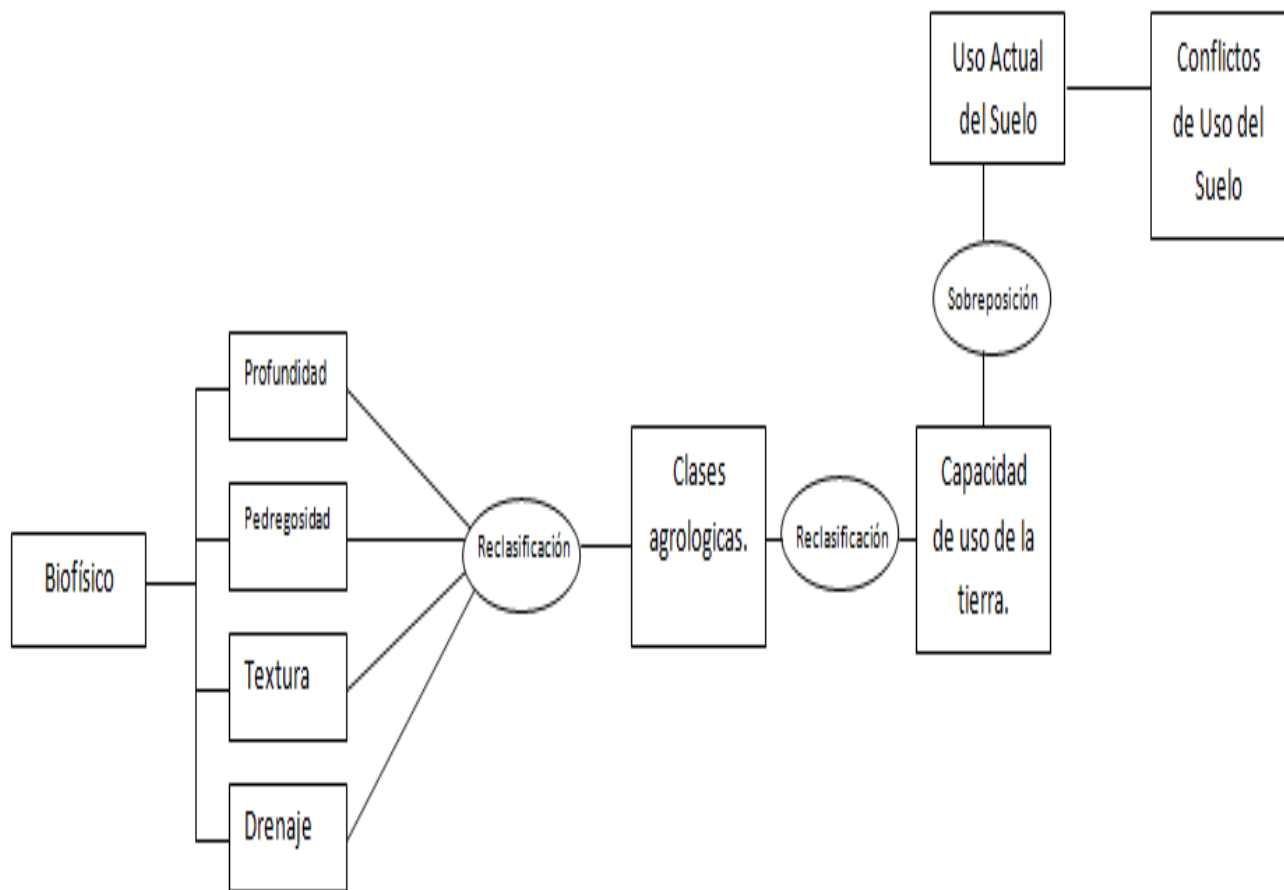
Biofísico

Profundidad

Pedregosidad

Textura

Drenaje

Reclasificación

Clases agrologicas.

Reclasificación

Capacidad de uso de la tierra.

Sobreposición

Uso Actual del Suelo

Conflictos de Uso del Suelo